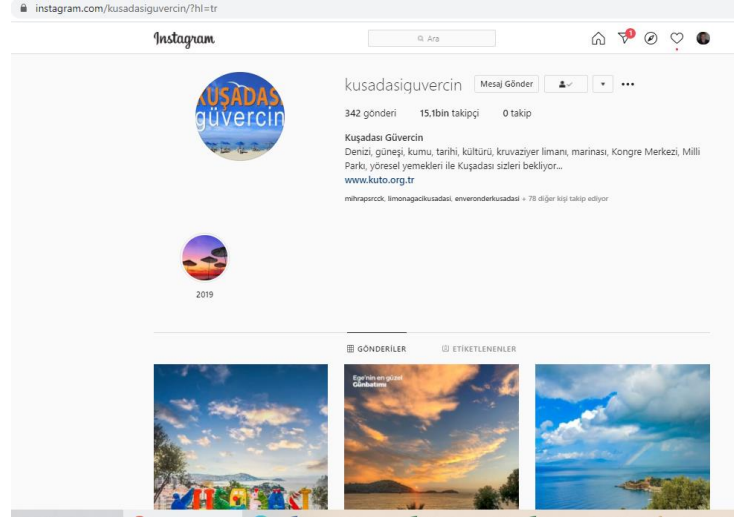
instagram.com/kusadasiguvercin/?hl=tr

Instagram

Ara

1

KUŞADASI güvercin

kusadasiguvercin

Mesaj Gönder

342 gönderi 15,1bin takipçi 0 takip

Kuşadası Güvercin

Denizi, güneşi, kumu, tarihi, kültürü, kruvaziyer limanı, marinası, Kongre Merkezi, Milli Parkı, yöresel yemekleri ile Kuşadası sizleri bekliyor...

www.kuto.org.tr

mihrapsrcck, limonagacikusadasi, enveronderkusadasi + 78 diğer kişi takip ediyor

2019

GÖNDERİLER

ETİKETLENENLER

Ege'nin en güzel Günbatımı